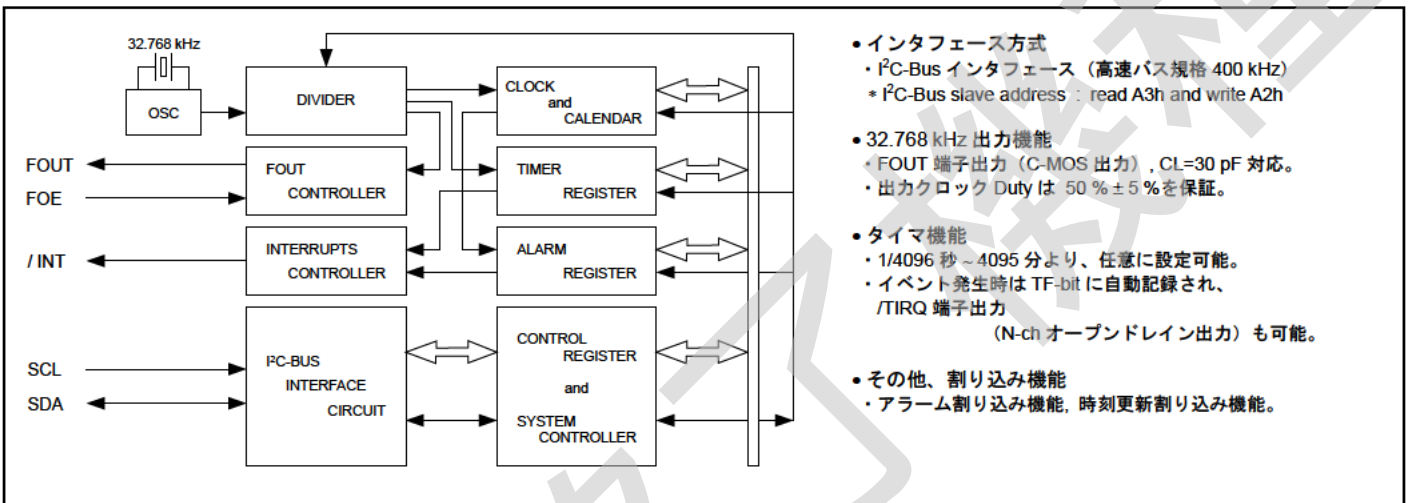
32.768 kHz

OSC

DIVIDER

CLOCK and CALENDAR

FOUT

FOE

FOUT CONTROLLER

TIMER REGISTER

/ INT

INTERRUPTS CONTROLLER

ALARM REGISTER

SCL

SDA

I²C-BUS INTERFACE CIRCUIT

CONTROL REGISTER and SYSTEM CONTROLLER

• インタフェース方式
・I²C-Bus インタフェース（高速バス規格 400 kHz）
＊ I²C-Bus slave address : read A3h and write A2h

• 32.768 kHz 出力機能
・FOUT 端子出力（C-MOS 出力），CL=30 pF 対応。
・出力クロック Duty は 50 % ± 5 % を保証。

• タイマ機能
・1/4096 秒 ~ 4095 分より、任意に設定可能。
・イベント発生時は TF-bit に自動記録され、/TIRQ 端子出力（N-ch オープンドレイン出力）も可能。

• その他、割り込み機能
・アラーム割り込み機能，時刻更新割り込み機能。